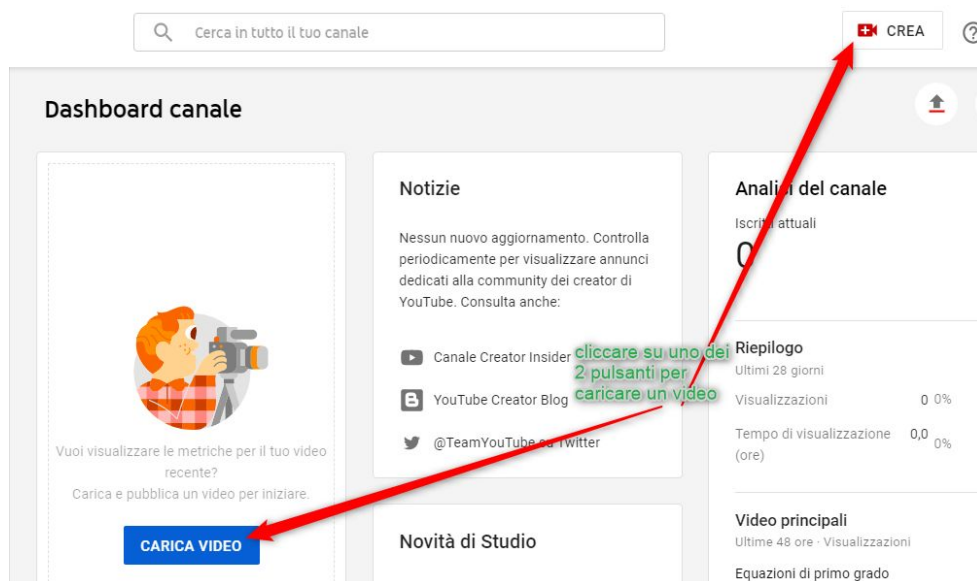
Cerca in tutto il tuo canale

CREA

?

Dashboard canale

Vuoi visualizzare le metriche per il tuo video recente?
Carica e pubblica un video per iniziare.

CARICA VIDEO

Notizie

Nessun nuovo aggiornamento. Controlla periodicamente per visualizzare annunci dedicati alla community dei creator di YouTube. Consulta anche:

Canale Creator Insider

YouTube Creator Blog

@TeamYouTube su Twitter

cliccare su uno dei 2 pulsanti per caricare un video

Novità di Studio

Analisi del canale

Iscritti attuali

0

Riepilogo
Ultimi 28 giorni

Visualizzazioni 0 0%

Tempo di visualizzazione (ore) 0,0 0%

Video principali
Ultime 48 ore · Visualizzazioni

Equazioni di primo grado